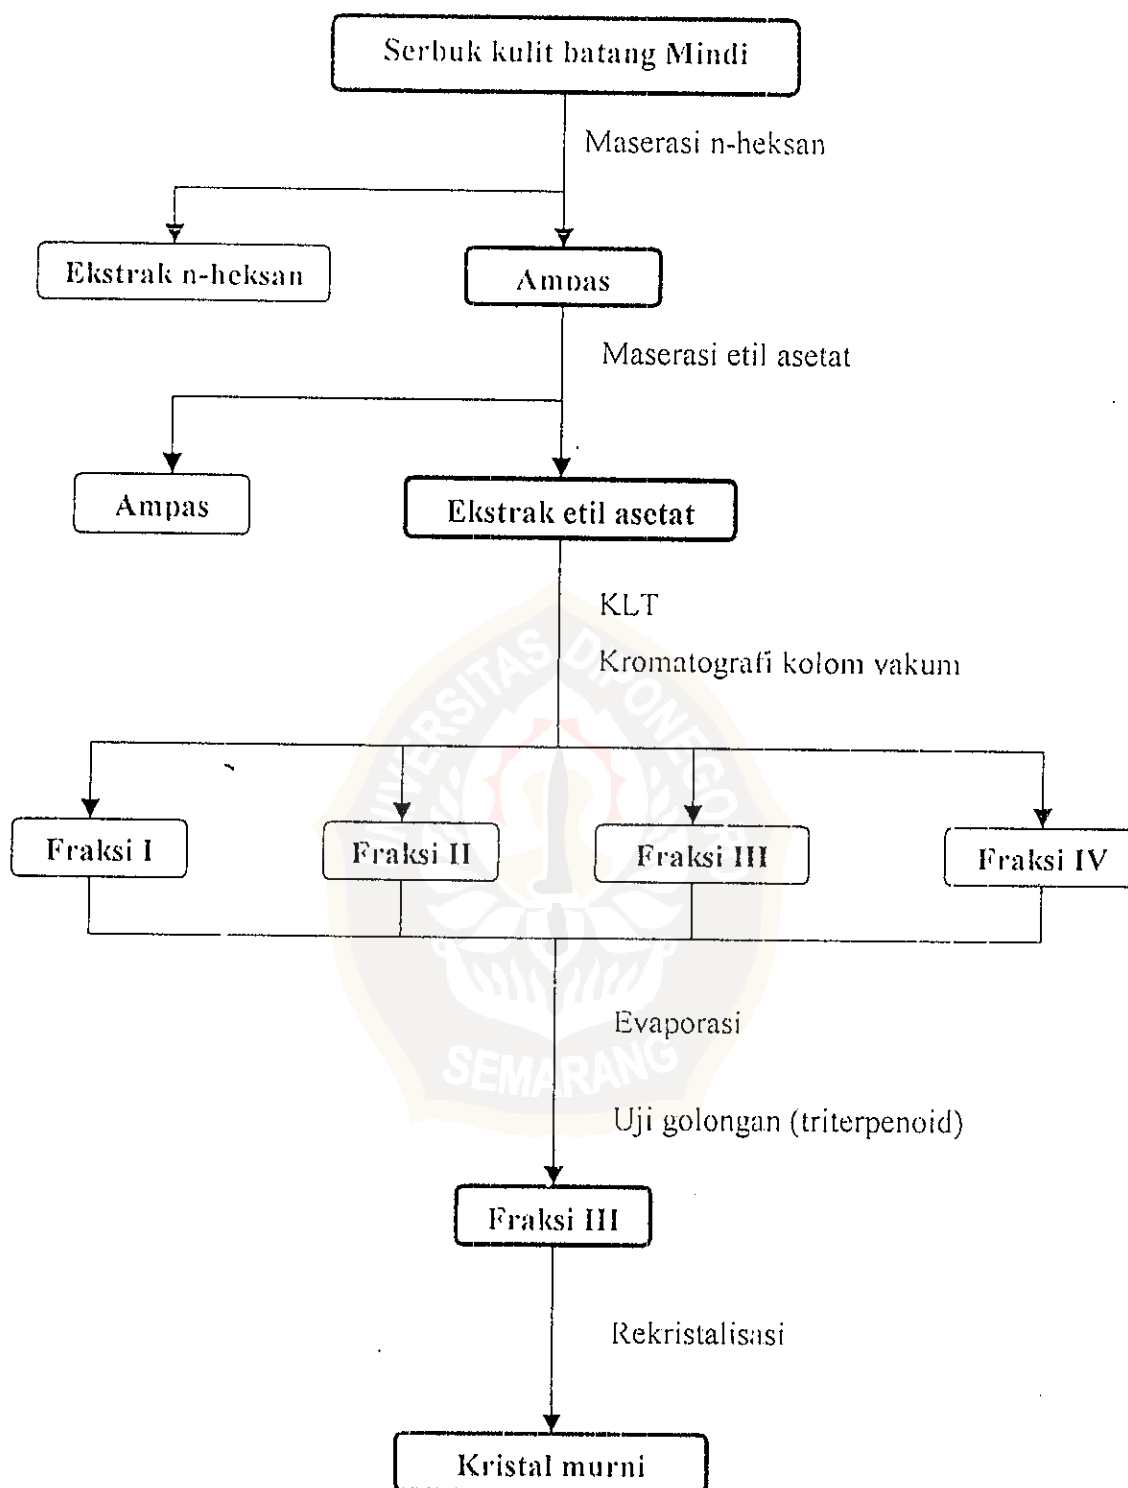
Serbuk kulit batang Mindi

Maserasi n-heksan

Ekstrak n-heksan

Ampas

Maserasi etil asetat

Ampas

Ekstrak etil asetat

KLT

Kromatografi kolom vakum

Fraksi I

Fraksi II

Fraksi III

Fraksi IV

Evaporasi

SEMARANG

Uji golongan (triterpenoid)

Fraksi III

Rekristalisasi

Kristal murni